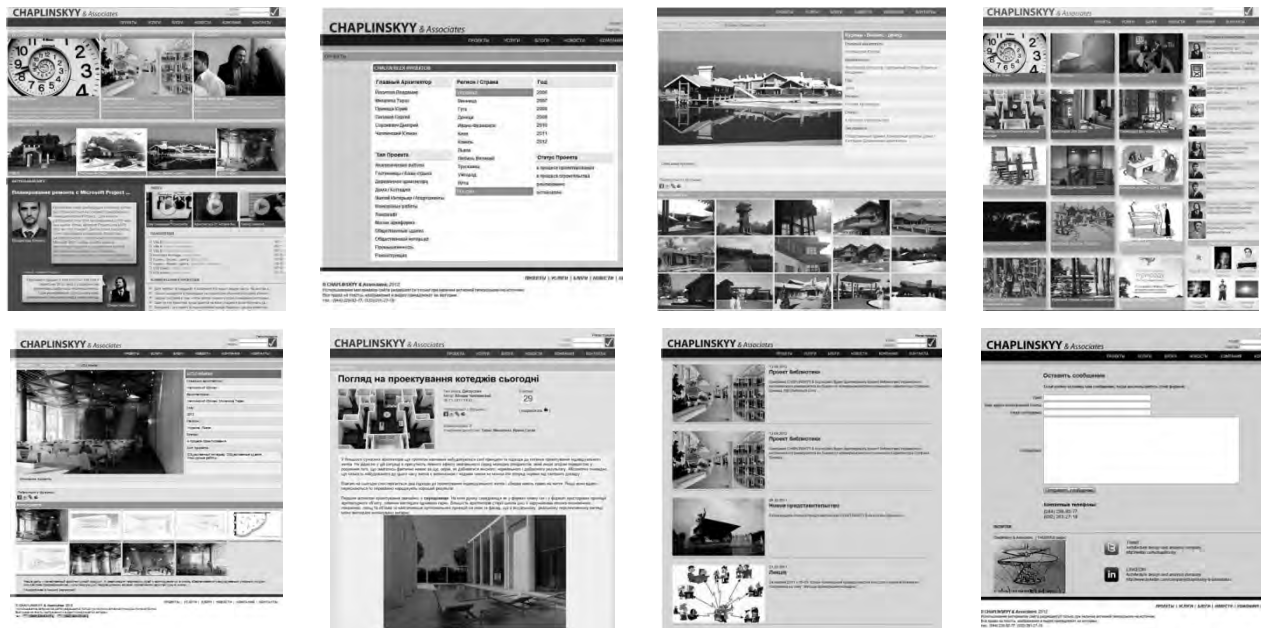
CHAPLINSKYY & Associates

ПРОЕКТЫ УСЛУГИ БЛОГИ НОВОСТИ КОМПАНИЯ КОНТАКТЫ

Планирование ремонта с Microsoft Project ...

CHAPLINSKYY & Associates

ПРОЕКТЫ УСЛУГИ БЛОГИ НОВОСТИ КОМПАНИЯ

Главный Архитектор

Регион / Страна

Год

2006
2007
2008
2009
2010
2011
2012

Тип Проекта

Статус Проекта

ПРОЕКТЫ | УСЛУГИ | БЛОГИ | НОВОСТИ

© CHAPLINSKYY & Associates, 2012

CHAPLINSKYY & Associates

CHAPLINSKYY & Associates

CHAPLINSKYY & Associates

Погляд на проектування котеджів сьогодні

29

CHAPLINSKYY & Associates

Проект Библиотеки

Проект Библиотеки

Новое представительство

Лекция

CHAPLINSKYY & Associates

ПРОЕКТЫ УСЛУГИ БЛОГИ НОВОСТИ КОМПАНИЯ КОНТАКТЫ

Оставить сообщение

Отправить сообщение

Контактные телефоны:

ПРОЕКТЫ | УСЛУГИ | БЛОГИ | НОВОСТИ | КОМПАНИЯ

© CHAPLINSKYY & Associates, 2012